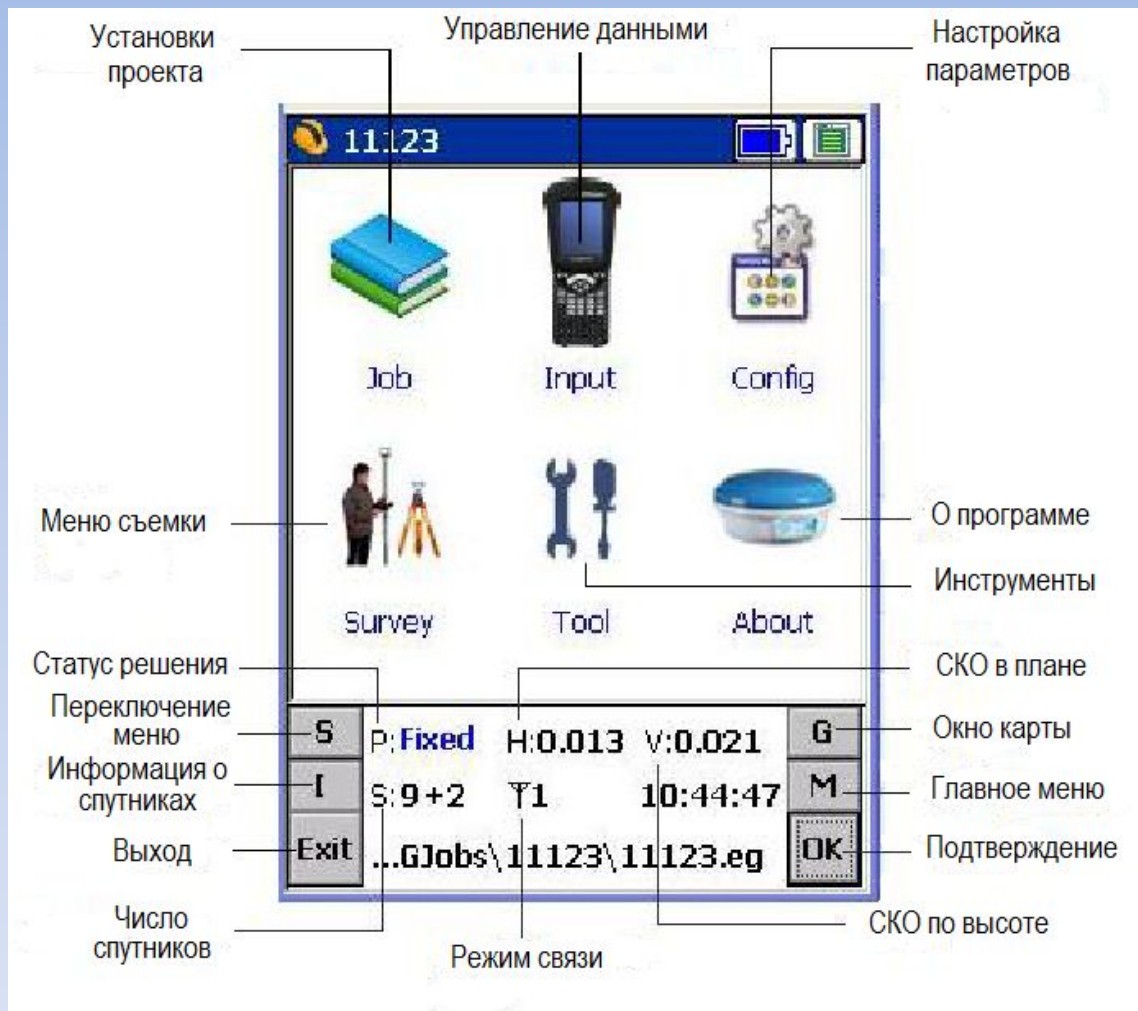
Установки проекта

Управление данными

Настройка параметров

11123

Job

Input

Config

Меню съемки

О программе

Инструменты

Survey

Tool

About

Статус решения

СКО в плане

Переключение меню

S

P: Fixed

H:0.013

V:0.021

G

Окно карты

Информация о спутниках

I

S:9+2

1

10:44:47

M

Главное меню

Выход

Exit

...GJobs\11123\11123.eg

OK

Подтверждение

Число спутников

Режим связи

СКО по высоте